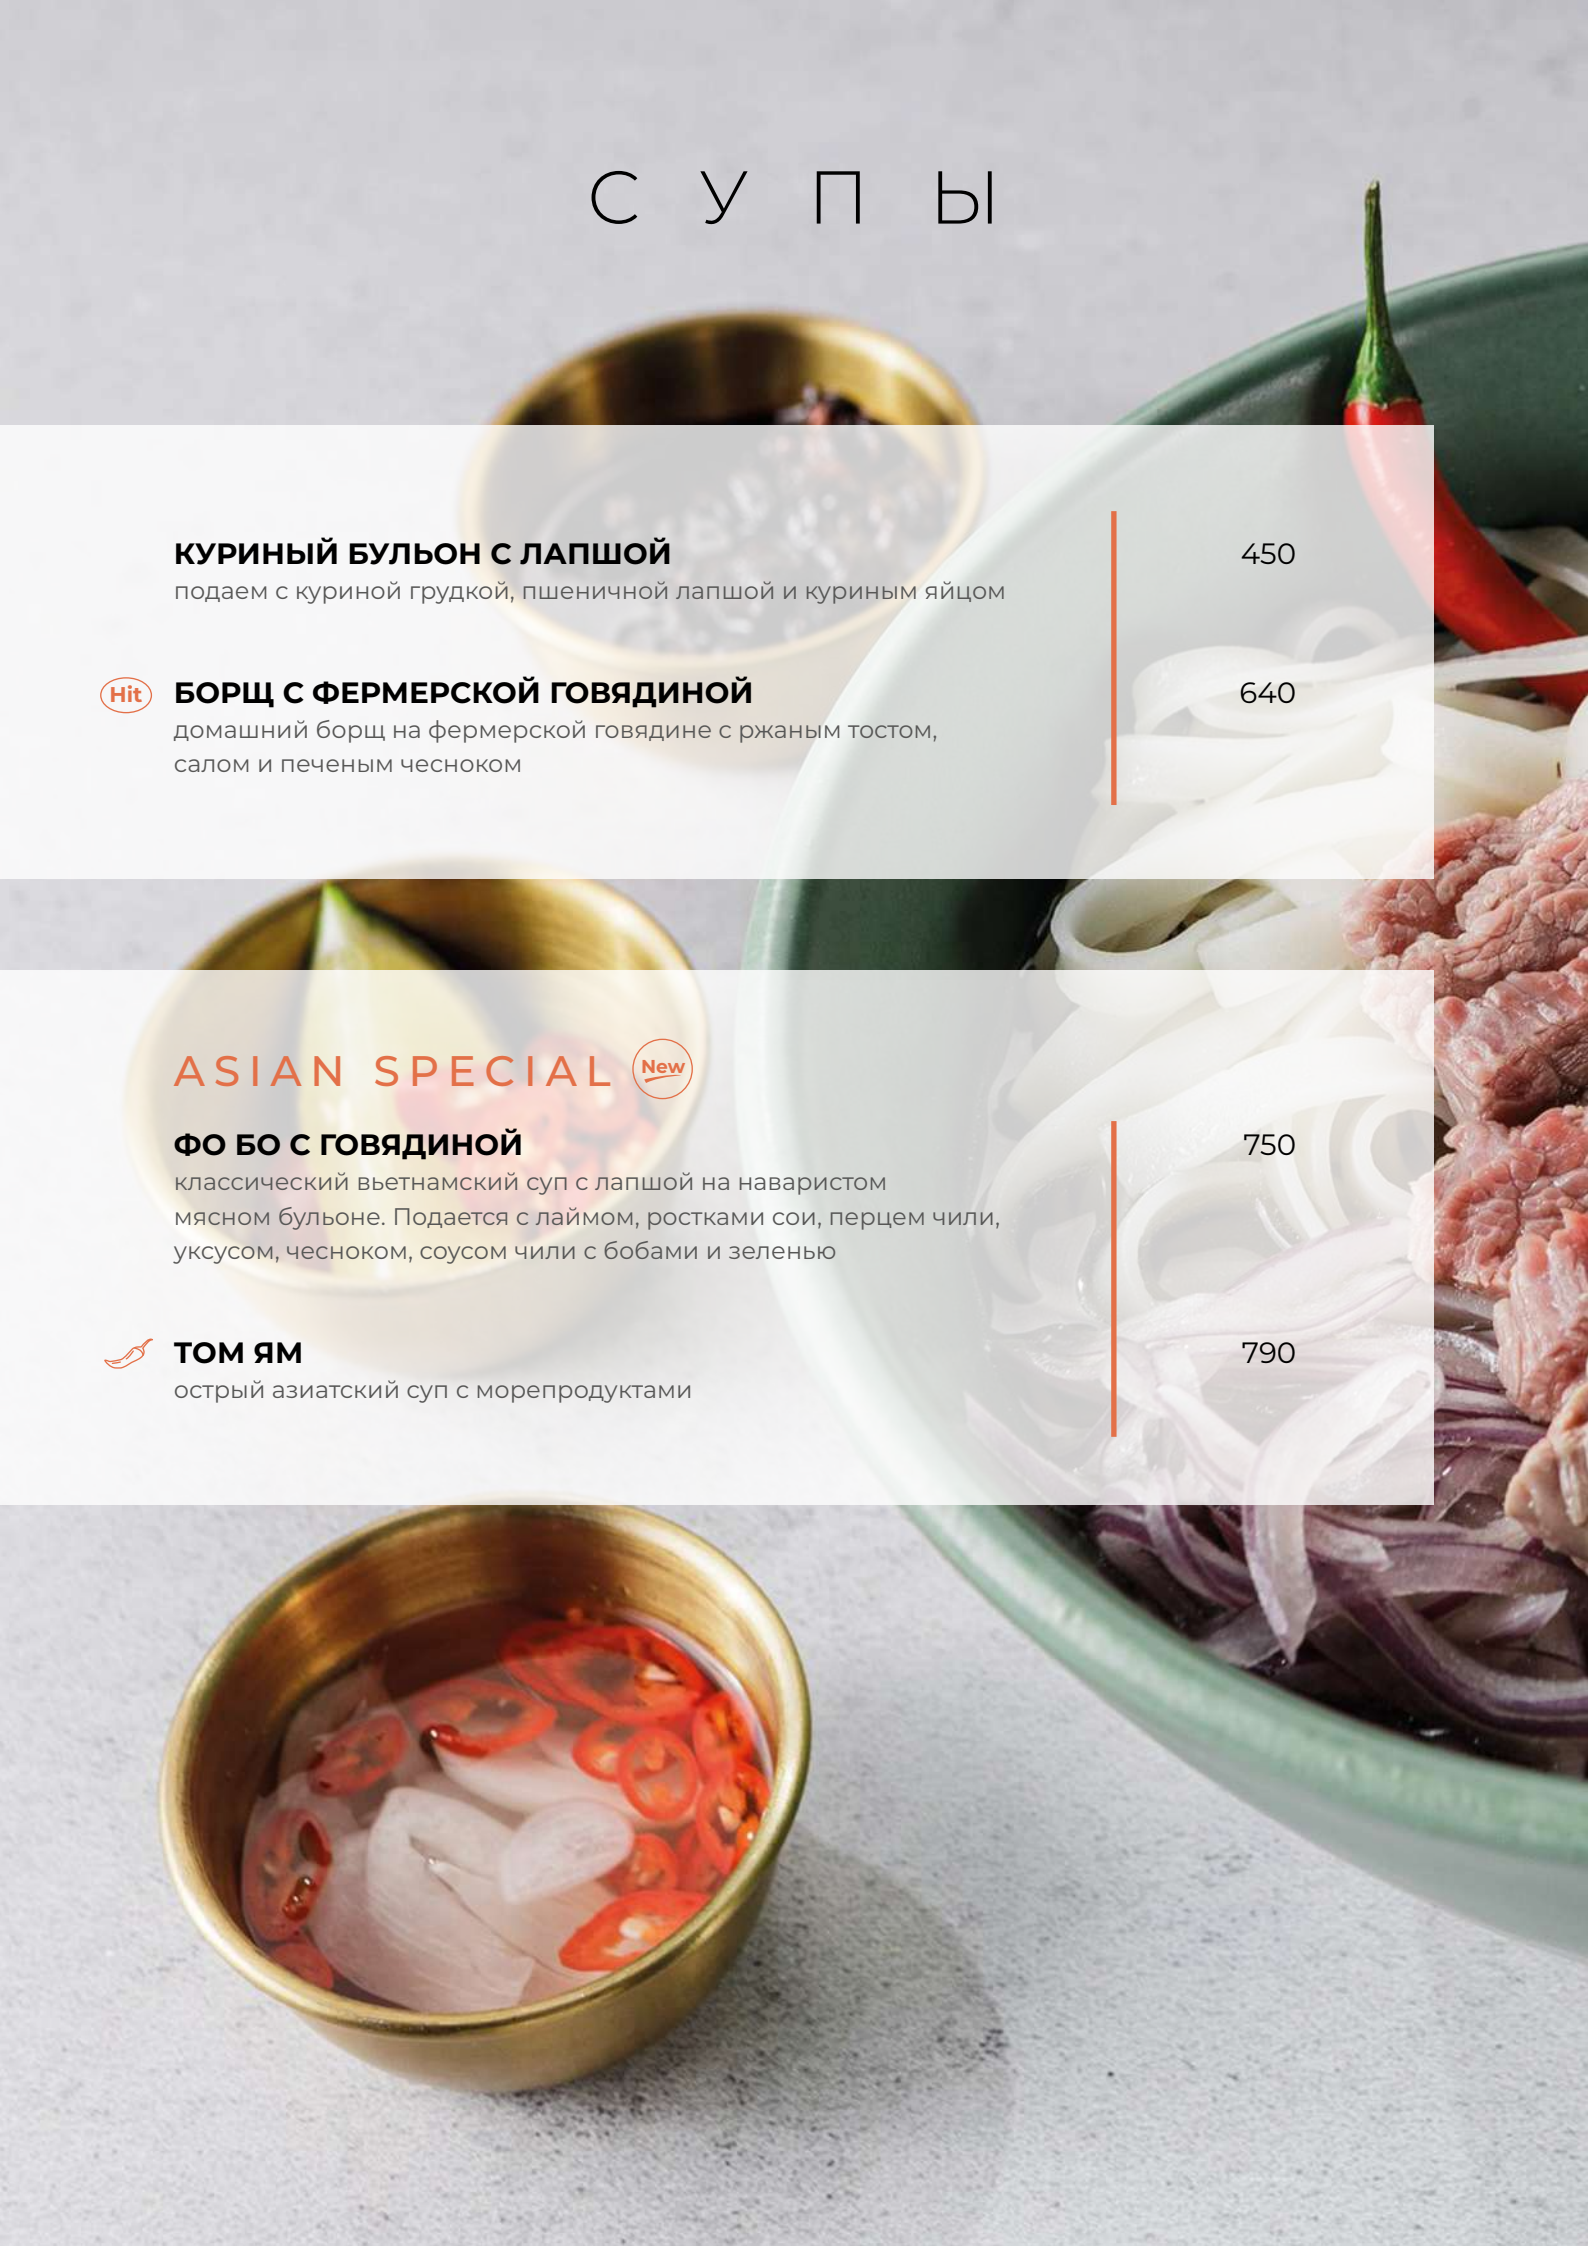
СУПЫ

КУРИНЫЙ БУЛЬОН С ЛАПШОЙ
подаем с куриной грудкой, пшеничной лапшой и куриным яйцом
450

Hit БОРЩ С ФЕРМЕРСКОЙ ГОВЯДИНОЙ
домашний борщ на фермерской говядине с ржаным тостом, салом и печеным чесноком
640

ASIAN SPECIAL New

ФО БО С ГОВЯДИНОЙ
классический вьетнамский суп с лапшой на наваристом мясном бульоне. Подается с лаймом, ростками сои, перцем чили, уксусом, чесноком, соусом чили с бобами и зеленью
750

ТОМ ЯМ
острый азиатский суп с морепродуктами
790